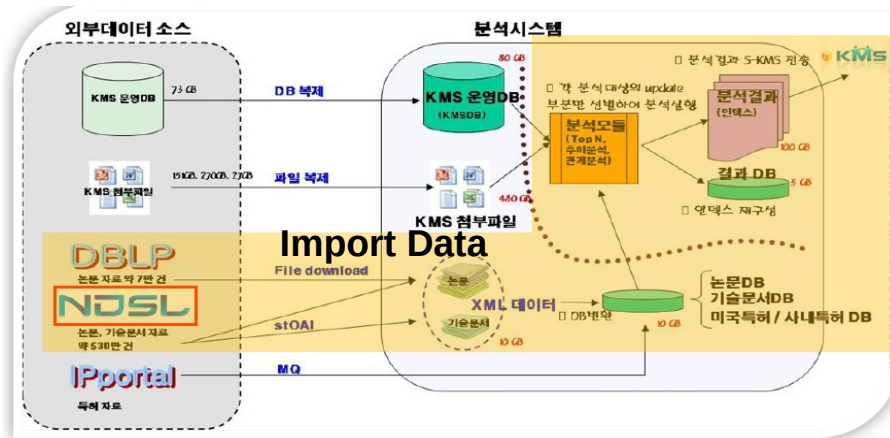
외부데이터 소스

분석시스템

KMS 운영DB

73 GB

DB 복제

80 GB

KMS 운영DB

(KMSDB)

KMS 첨부파일

151GB, 270GB, 73GB

파일 복제

KMS 첨부파일

480 GB

□ 각 분석 대상의 update 부분만 선별하여 분석실행

분석모듈

(Top N, 추이분석, 관계분석)

□ 분석결과 S-KMS 전송

KMS

분석결과

(인덱스)

100 GB

결과 DB

5 GB

□ 인덱스 재구성

Import Data

DBLP

논문 자료 약 7만 건

File download

NDSL

논문, 기술문서 자료 약 530만 건

stOAI

논문

기술문서

XML 데이터

□ DB변환

10 GB

10 GB

논문DB

기술문서DB

미국특허 / 사내특허 DB

IPportal

MQ

특허 자료